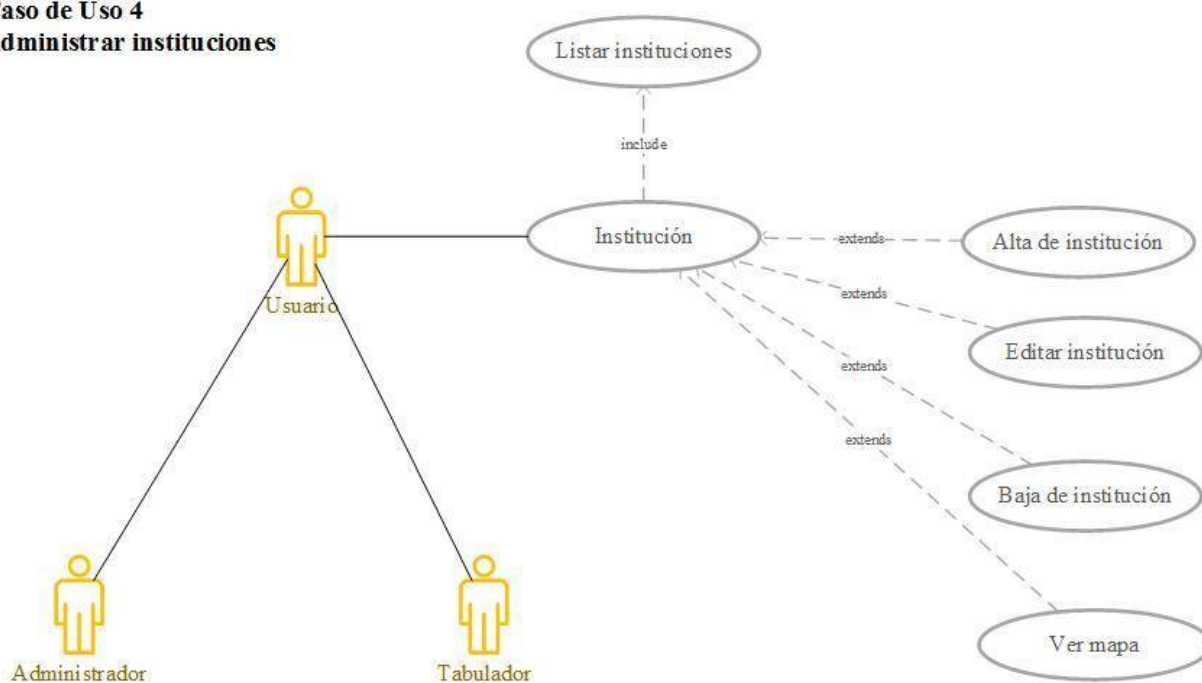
aso de Uso 4
dministrar instituciones

Listar instituciones

include

Institución

Usuario

extends

Alta de institución

extends

Editar institución

extends

extends

Baja de institución

Ver mapa

Administrador

Tabulador